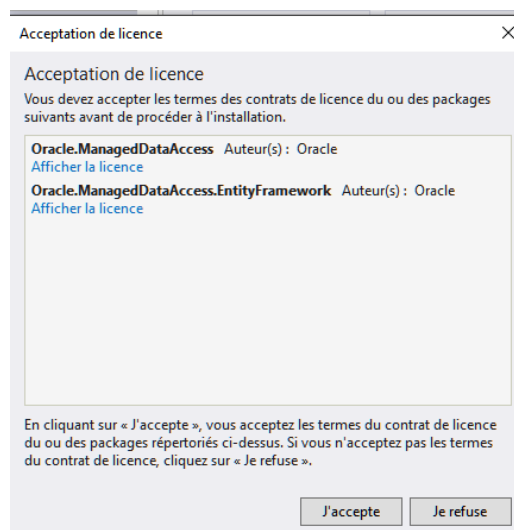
Acceptation de licence ×

Acceptation de licence

Vous devez accepter les termes des contrats de licence du ou des packages suivants avant de procéder à l'installation.

**Oracle.ManagedDataAccess** Auteur(s) : Oracle
Afficher la licence

**Oracle.ManagedDataAccess.EntityFramework** Auteur(s) : Oracle
Afficher la licence

En cliquant sur « J'accepte », vous acceptez les termes du contrat de licence du ou des packages répertoriés ci-dessus. Si vous n'acceptez pas les termes du contrat de licence, cliquez sur « Je refuse ».

J'accepte Je refuse